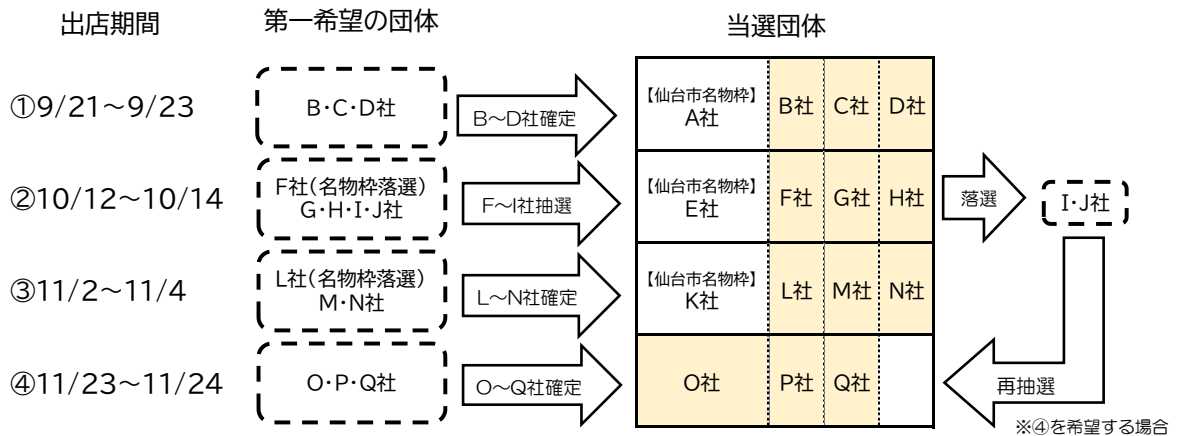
出店期間

第一希望の団体

当選団体

①9/21～9/23

B･C･D社

B～D社確定

【仙台市名物枠】
A社

B社

C社

D社

②10/12～10/14

F社(名物枠落選)
G･H･I･J社

F～I社抽選

【仙台市名物枠】
E社

F社

G社

H社

落選

I･J社

③11/2～11/4

L社(名物枠落選)
M･N社

L～N社確定

【仙台市名物枠】
K社

L社

M社

N社

④11/23～11/24

O･P･Q社

O～Q社確定

O社

P社

Q社

再抽選

※④を希望する場合